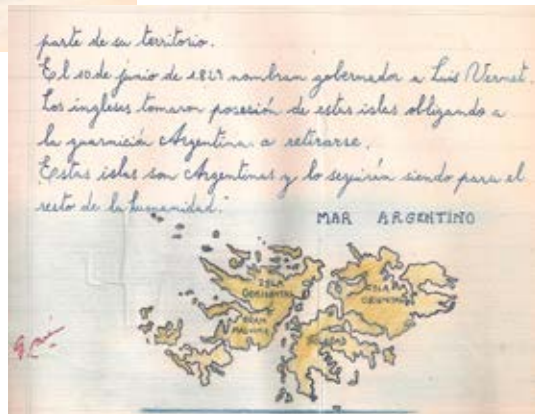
parte de su territorio.
El 10 de junio de 1829 nombran gobernador a Luis Vernet.
Los ingleses tomaron posesión de estas islas obligando a la guarnición Argentina a retirarse.
Estas islas son Argentinas y lo seguirán siendo para el resto de la humanidad.

MAR ARGENTINO

ISLA OCCIDENTAL

ISLA ORIENTAL

GRAN MALVINA

SOLEDAD

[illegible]